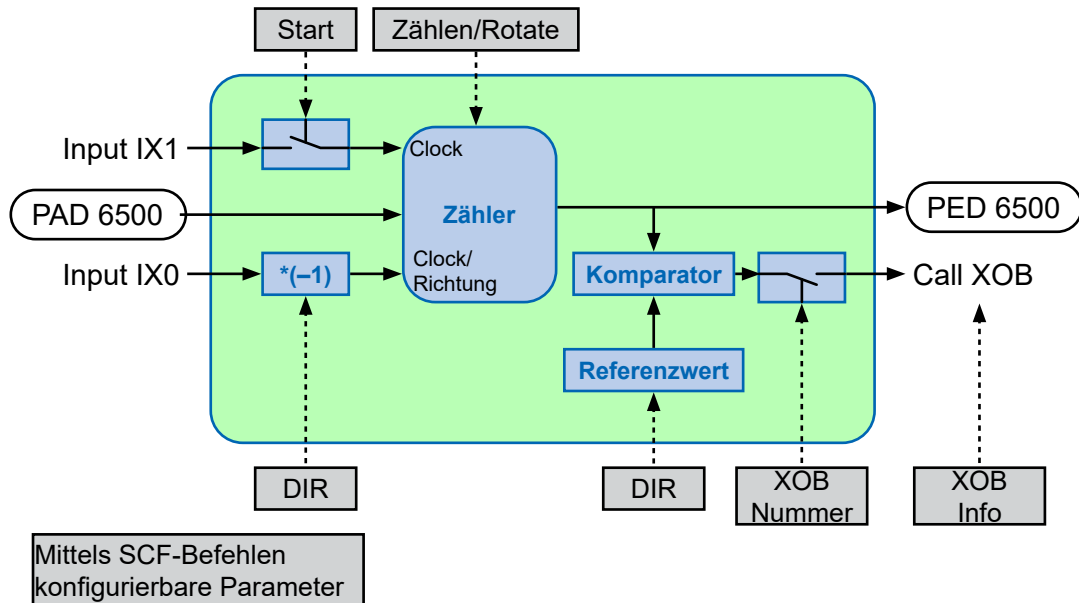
Start
Zählen/Rotate
Input IX1
Clock
PAD 6500
Zähler
PED 6500
Input IX0
*(–1)
Clock/
Richtung
Komparator
Call XOB
Referenzwert
DIR
DIR
XOB
Nummer
XOB
Info
Mittels SCF-Befehlen
konfigurierbare Parameter